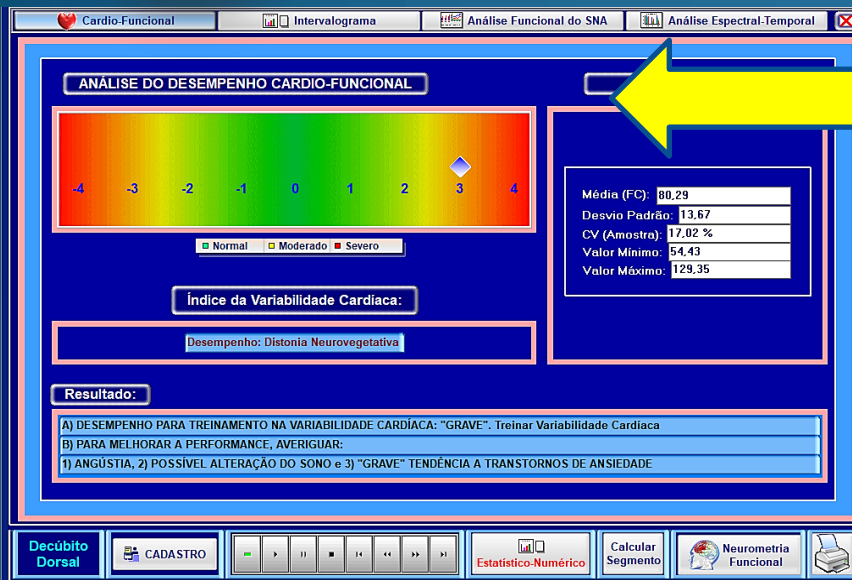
Cardio-Funcional | Intervalograma | Análise Funcional do SNA | Análise Espectral-Temporal

ANÁLISE DO DESEMPENHO CARDIO-FUNCIONAL

-4 -3 -2 -1 0 1 2 3 4

Normal Moderado Severo

Média (FC): 80,29
Desvio Padrão: 13,67
CV (Amostra): 17,02 %
Valor Mínimo: 54,43
Valor Máximo: 129,35

Índice da Variabilidade Cardíaca:

Desempenho: Distonia Neurovegetativa

Resultado:

A) DESEMPENHO PARA TREINAMENTO NA VARIABILIDADE CARDÍACA: "GRAVE". Treinar Variabilidade Cardíaca
B) PARA MELHORAR A PERFORMANCE, AVERIGUAR:
1) ANGÚSTIA, 2) POSSÍVEL ALTERAÇÃO DO SONO e 3) "GRAVE" TENDÊNCIA A TRANSTORNOS DE ANSIEDADE

Decúbito Dorsal | CADASTRO | Estatístico-Numérico | Calcular Segmento | Neurometria Funcional